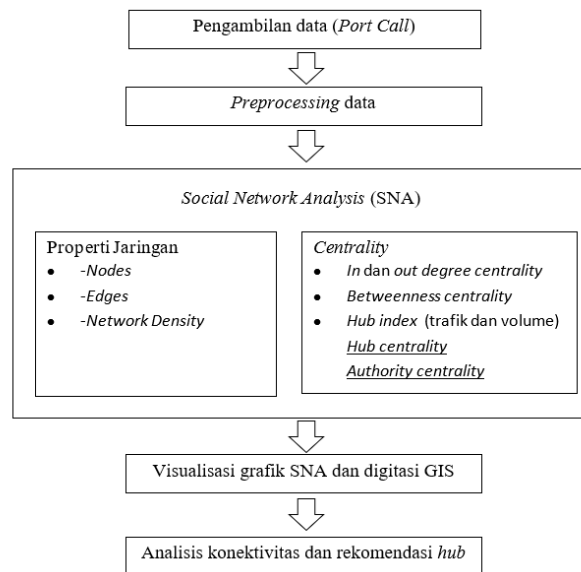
Pengambilan data (*Port Call*)

*Preprocessing* data

*Social Network Analysis* (SNA)

Properti Jaringan
- *-Nodes*
- *-Edges*
- *-Network Density*

*Centrality*
- *In* dan *out degree centrality*
- *Betweenness centrality*
- *Hub index* (trafik dan volume)
  *Hub centrality*
  *Authority centrality*

Visualisasi grafik SNA dan digitasi GIS

Analisis konektivitas dan rekomendasi *hub*